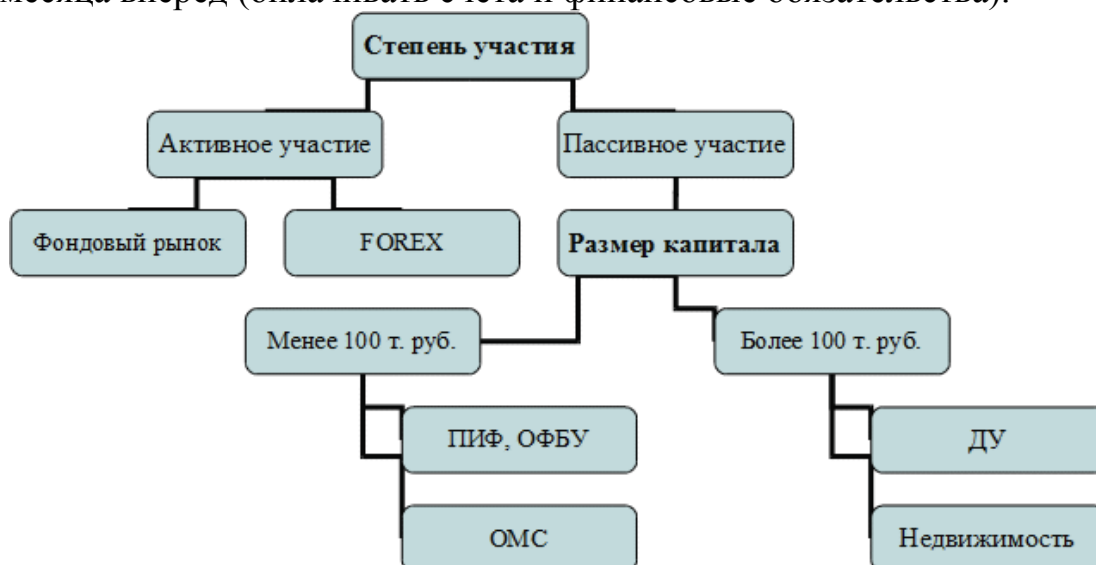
месяца вперед (оплачивать счета и финансовые обязательства).

Степень участия

Активное участие

Пассивное участие

Фондовый рынок

FOREX

Размер капитала

Менее 100 т. руб.

Более 100 т. руб.

ПИФ, ОФБУ

ДУ

ОМС

Недвижимость